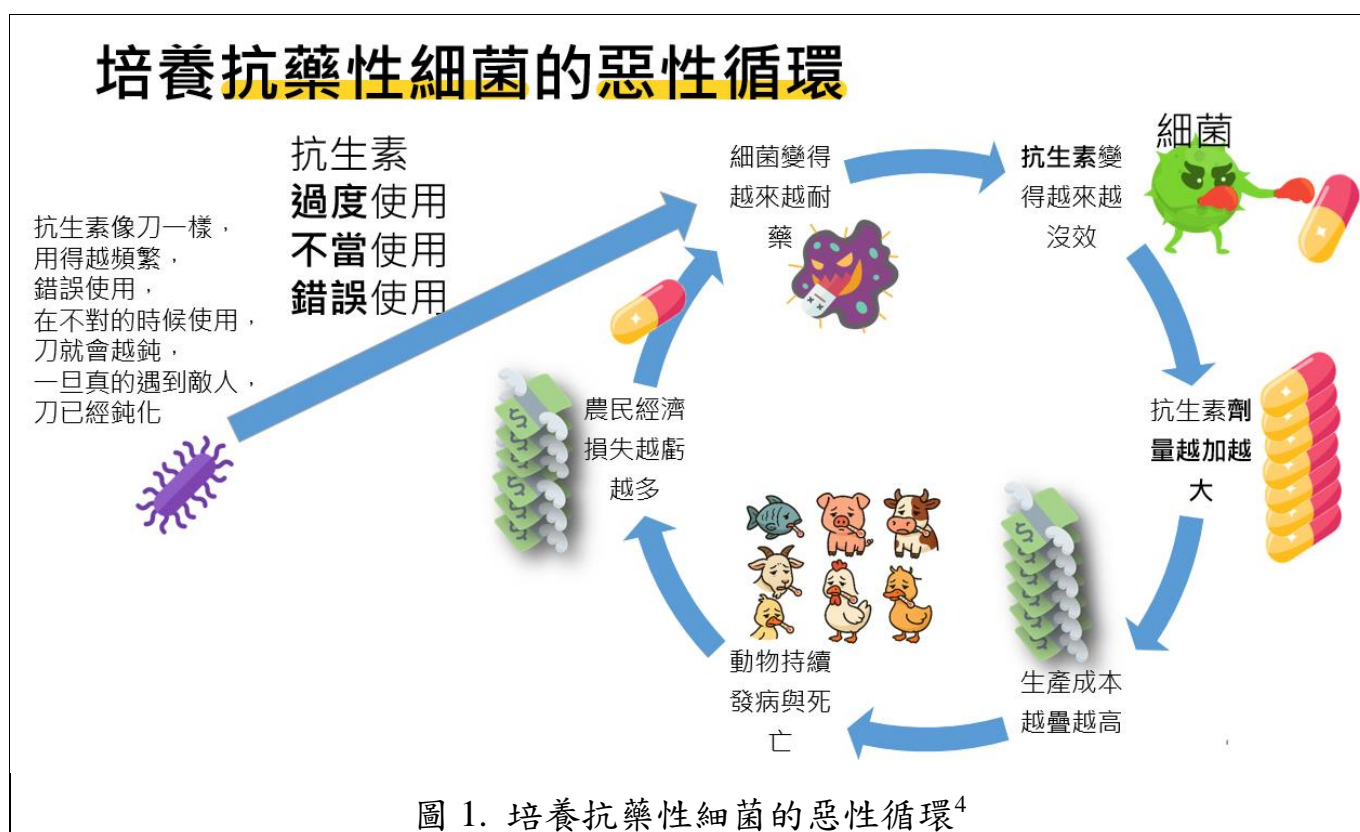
培養抗藥性細菌的惡性循環

抗生素像刀一樣，用得越頻繁，錯誤使用，在不對的時候使用，刀就會越鈍，一旦真的遇到敵人，刀已經鈍化

抗生素
過度使用
不當使用
錯誤使用

細菌變得越來越耐藥

抗生素變得越來越沒效

細菌

抗生素劑量越加越大

生產成本越疊越高

動物持續發病與死亡

農民經濟損失越虧越多

圖 1. 培養抗藥性細菌的惡性循環$^{4}$